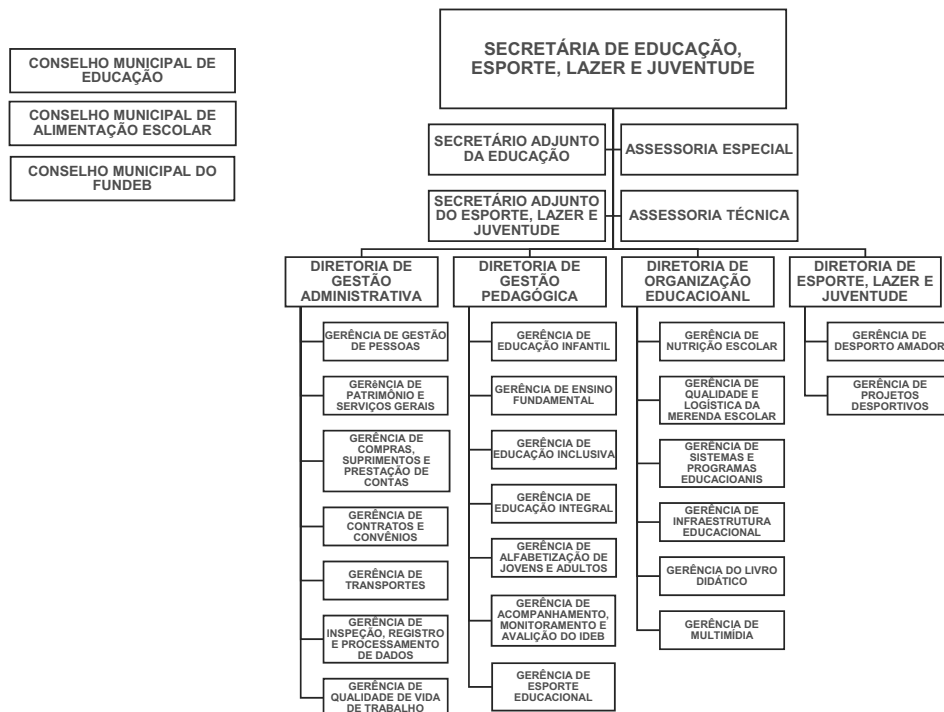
CONSELHO MUNICIPAL DE EDUCAÇÃO

CONSELHO MUNICIPAL DE ALIMENTAÇÃO ESCOLAR

CONSELHO MUNICIPAL DO FUNDEB

SECRETÁRIA DE EDUCAÇÃO, ESPORTE, LAZER E JUVENTUDE

SECRETÁRIO ADJUNTO DA EDUCAÇÃO

ASSESSORIA ESPECIAL

SECRETÁRIO ADJUNTO DO ESPORTE, LAZER E JUVENTUDE

ASSESSORIA TÉCNICA

DIRETORIA DE GESTÃO ADMINISTRATIVA

GERÊNCIA DE GESTÃO DE PESSOAS

GERêNCIA DE PATRIMÔNIO E SERVIÇOS GERAIS

GERÊNCIA DE COMPRAS, SUPRIMENTOS E PRESTAÇÃO DE CONTAS

GERÊNCIA DE CONTRATOS E CONVÊNIOS

GERÊNCIA DE TRANSPORTES

GERÊNCIA DE INSPEÇÃO, REGISTRO E PROCESSAMENTO DE DADOS

GERÊNCIA DE QUALIDADE DE VIDA DE TRABALHO

DIRETORIA DE GESTÃO PEDAGÓGICA

GERÊNCIA DE EDUCAÇÃO INFANTIL

GERÊNCIA DE ENSINO FUNDAMENTAL

GERÊNCIA DE EDUCAÇÃO INCLUSIVA

GERÊNCIA DE EDUCAÇÃO INTEGRAL

GERÊNCIA DE ALFABETIZAÇÃO DE JOVENS E ADULTOS

GERÊNCIA DE ACOMPANHAMENTO, MONITORAMENTO E AVALIÇÃO DO IDEB

GERÊNCIA DE ESPORTE EDUCACIONAL

DIRETORIA DE ORGANIZAÇÃO EDUCACIOANL

GERÊNCIA DE NUTRIÇÃO ESCOLAR

GERÊNCIA DE QUALIDADE E LOGÍSTICA DA MERENDA ESCOLAR

GERÊNCIA DE SISTEMAS E PROGRAMAS EDUCACIOANIS

GERÊNCIA DE INFRAESTRUTURA EDUCACIONAL

GERÊNCIA DO LIVRO DIDÁTICO

GERÊNCIA DE MULTIMÍDIA

DIRETORIA DE ESPORTE, LAZER E JUVENTUDE

GERÊNCIA DE DESPORTO AMADOR

GERÊNCIA DE PROJETOS DESPORTIVOS